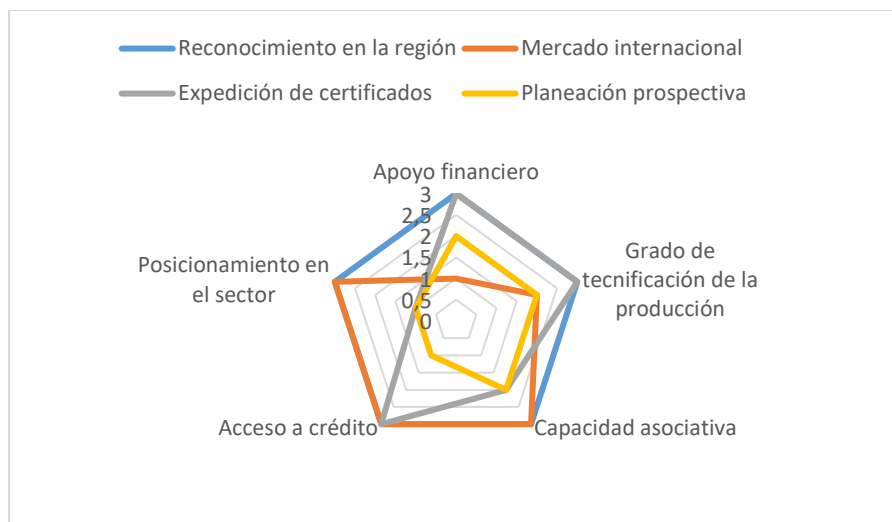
Reconocimiento en la región
Mercado internacional
Expedición de certificados
Planeación prospectiva

Apoyo financiero
3
2,5
2
1,5
1
0,5
0
Grado de tecnificación de la producción
Capacidad asociativa
Acceso a crédito
Posicionamiento en el sector